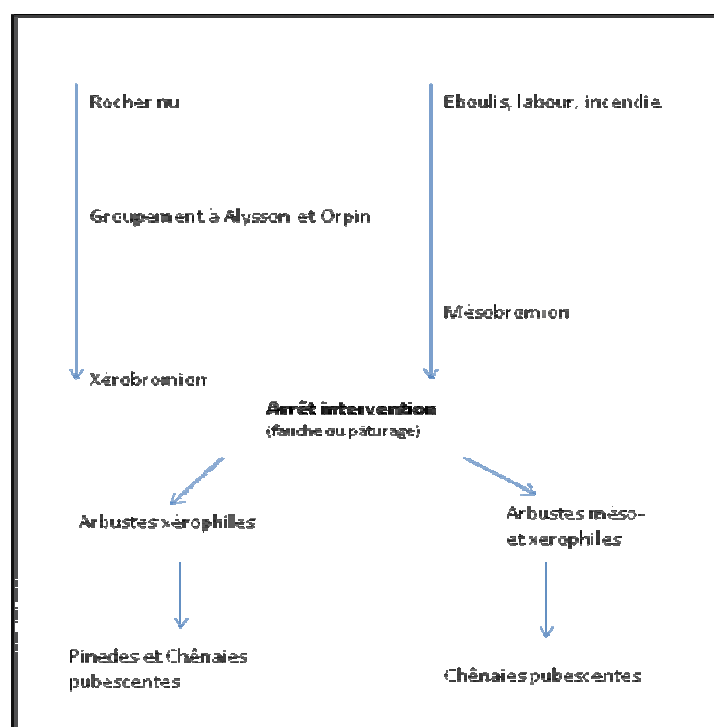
Rocher nu

Groupement à Alysson et Orpin

Xérobromion

Eboulis, labour, incendie

Mésobromion

Arrêt intervention
(fauche ou pâturage)

Arbustes xérophiles

Pinedes et Chênaies pubescentes

Arbustes méso- et xerophiles

Chênaies pubescentes